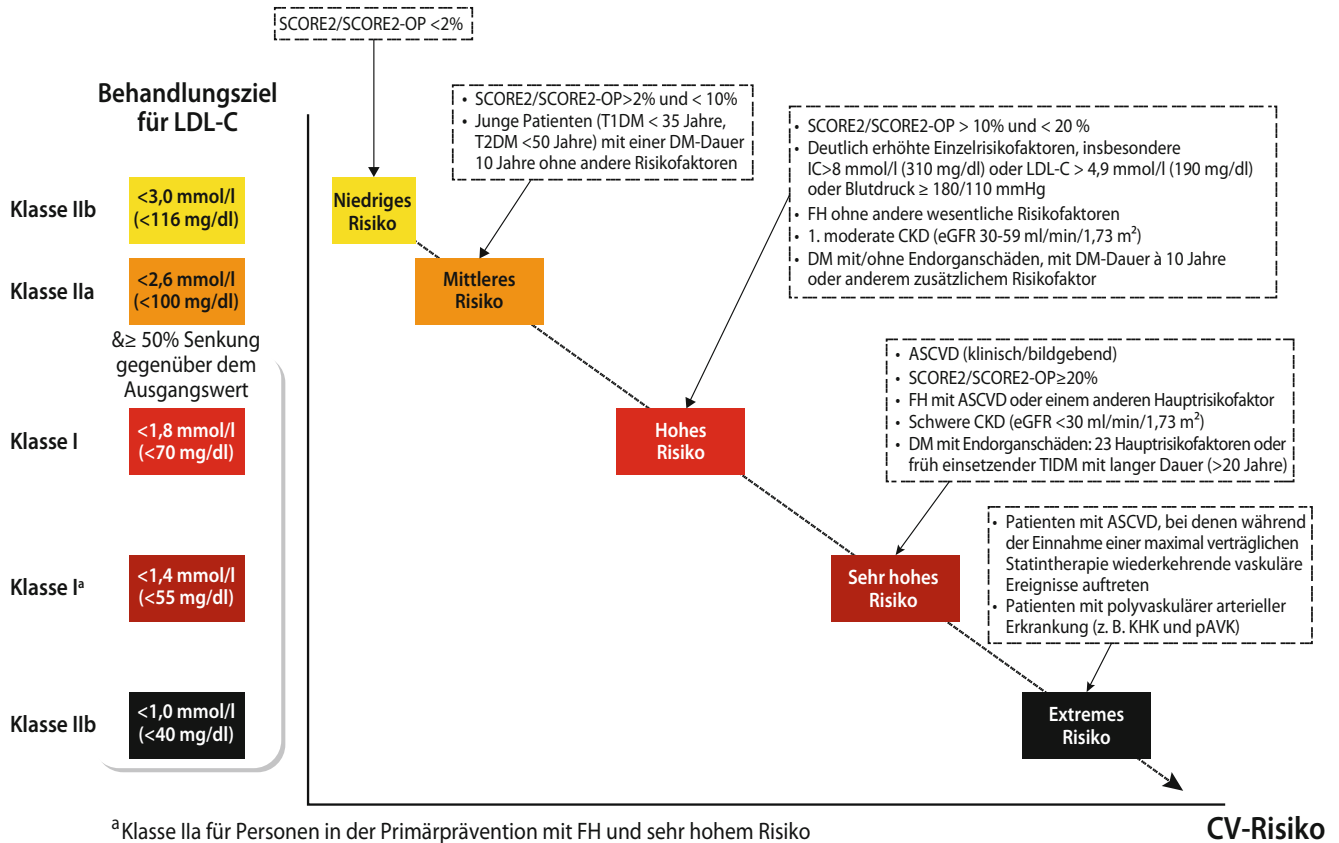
SCORE2/SCORE2-OP <2%

Behandlungsziel für LDL-C

• SCORE2/SCORE2-OP>2% und < 10%
• Junge Patienten (T1DM < 35 Jahre, T2DM <50 Jahre) mit einer DM-Dauer 10 Jahre ohne andere Risikofaktoren

• SCORE2/SCORE2-OP > 10% und < 20 %
• Deutlich erhöhte Einzelrisikofaktoren, insbesondere IC>8 mmol/l (310 mg/dl) oder LDL-C > 4,9 mmol/l (190 mg/dl) oder Blutdruck ≥ 180/110 mmHg
• FH ohne andere wesentliche Risikofaktoren
• 1. moderate CKD (eGFR 30-59 ml/min/1,73 m$^2$)
• DM mit/ohne Endorganschäden, mit DM-Dauer à 10 Jahre oder anderem zusätzlichem Risikofaktor

Klasse IIb
<3,0 mmol/l (<116 mg/dl)

Niedriges Risiko

Klasse IIa
<2,6 mmol/l (<100 mg/dl)

Mittleres Risiko

&≥ 50% Senkung gegenüber dem Ausgangswert

• ASCVD (klinisch/bildgebend)
• SCORE2/SCORE2-OP≥20%
• FH mit ASCVD oder einem anderen Hauptrisikofaktor
• Schwere CKD (eGFR <30 ml/min/1,73 m$^2$)
• DM mit Endorganschäden: 23 Hauptrisikofaktoren oder früh einsetzender TIDM mit langer Dauer (>20 Jahre)

Klasse I
<1,8 mmol/l (<70 mg/dl)

Hohes Risiko

• Patienten mit ASCVD, bei denen während der Einnahme einer maximal verträglichen Statintherapie wiederkehrende vaskuläre Ereignisse auftreten
• Patienten mit polyvaskulärer arterieller Erkrankung (z. B. KHK und pAVK)

Klasse I$^a$
<1,4 mmol/l (<55 mg/dl)

Sehr hohes Risiko

Klasse IIb
<1,0 mmol/l (<40 mg/dl)

Extremes Risiko

$^a$Klasse IIa für Personen in der Primärprävention mit FH und sehr hohem Risiko

CV-Risiko